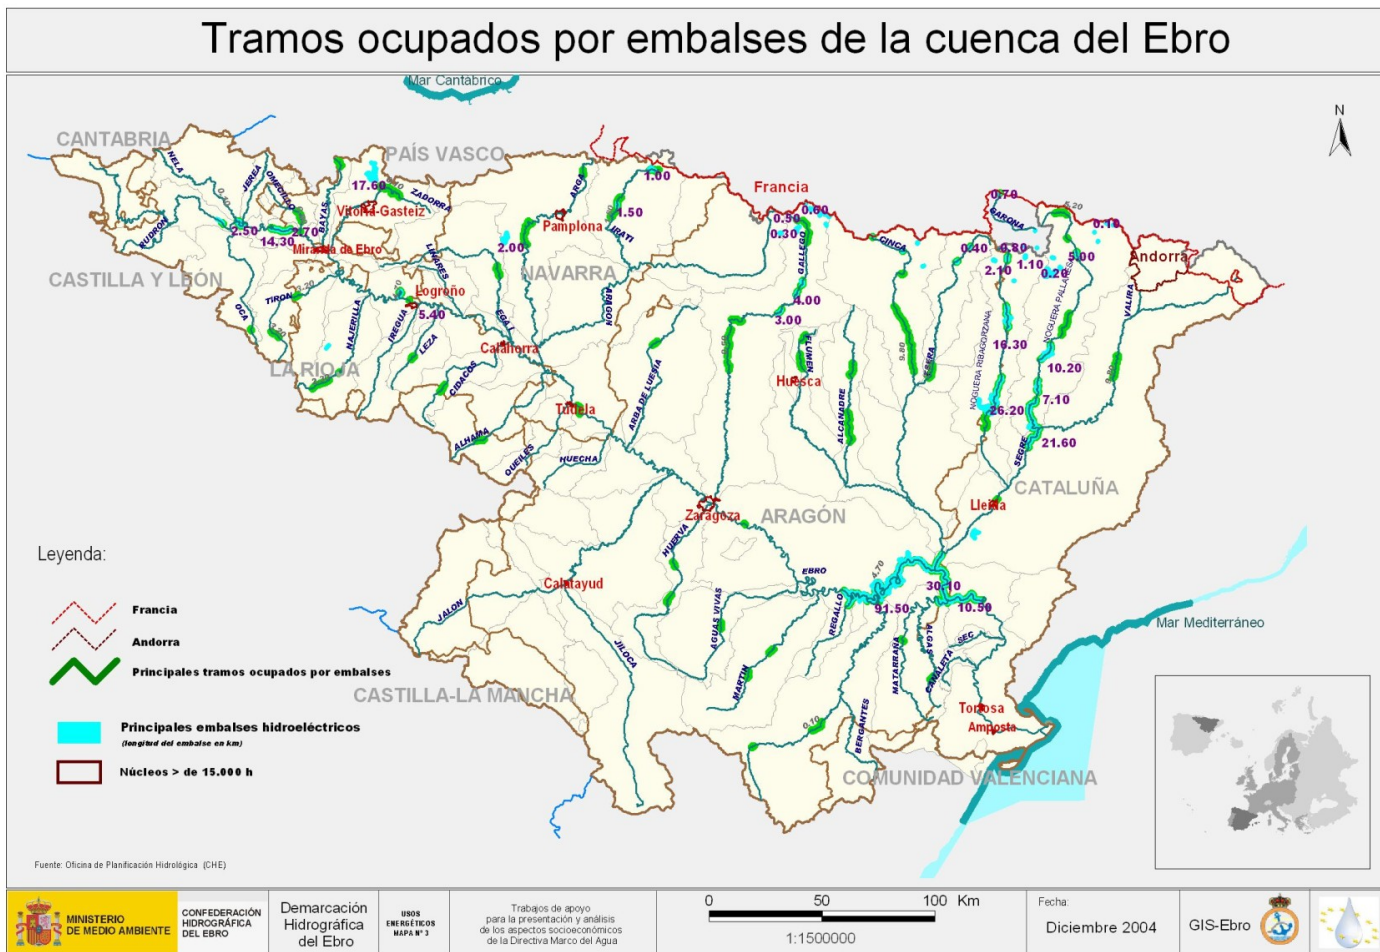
Tramos ocupados por embalses de la cuenca del Ebro

Mar Cantábrico

N

CANTABRIA
PAÍS VASCO
CASTILLA Y LEÓN
NAVARRA
LA RIOJA
ARAGÓN
CATALUÑA
CASTILLA-LA MANCHA
COMUNIDAD VALENCIANA
Francia
Andorra
Mar Mediterráneo

Vitoria-Gasteiz
Miranda de Ebro
Pamplona
Logroño
Calahorra
Tudela
Huesca
Zaragoza
Calatayud
Lleida
Tortosa
Amposta

NELA
JEREA
OMECILLO
BAYAS
ZADORRA
RUDRON
TIRON
OCA
NAJERILLA
IREGUA
LEZA
CIDACOS
ALHAMA
QUEILES
HUECHA
LINARES
EGA
ARGA
IRATI
ARAGON
ARBA DE LUESIA
GALLEGO
FLUMEN
ALCANADRE
CINCA
ESERA
NOGUERA RIBAGORZANA
NOGUERA PALLARESA
GARONA
VALIRA
SEGRE
EBRO
HUERVA
JALON
JILOCA
AGUAS VIVAS
MARTIN
REGALLO
MATARRAÑA
ALGAS
CANALETA
SEC
BERGANTES

17.60
2.50
14.30
2.70
1.00
1.50
2.00
5.40
0.50
0.60
0.30
4.00
3.00
0.70
0.10
0.40
0.80
2.10
1.10
0.20
5.00
16.30
10.20
7.10
26.20
21.60
30.10
91.50
10.50
0.10

Leyenda:
Francia
Andorra
Principales tramos ocupados por embalses
Principales embalses hidroeléctricos
(longitud del embalse en km)
Núcleos > de 15.000 h

Fuente: Oficina de Planificación Hidrológica (CHE)

MINISTERIO DE MEDIO AMBIENTE
CONFEDERACIÓN HIDROGRÁFICA DEL EBRO
Demarcación Hidrográfica del Ebro
USOS ENERGÉTICOS MAPA Nº 3
Trabajos de apoyo para la presentación y análisis de los aspectos socioeconómicos de la Directiva Marco del Agua
0 50 100 Km
1:1500000
Fecha:
Diciembre 2004
GIS-Ebro